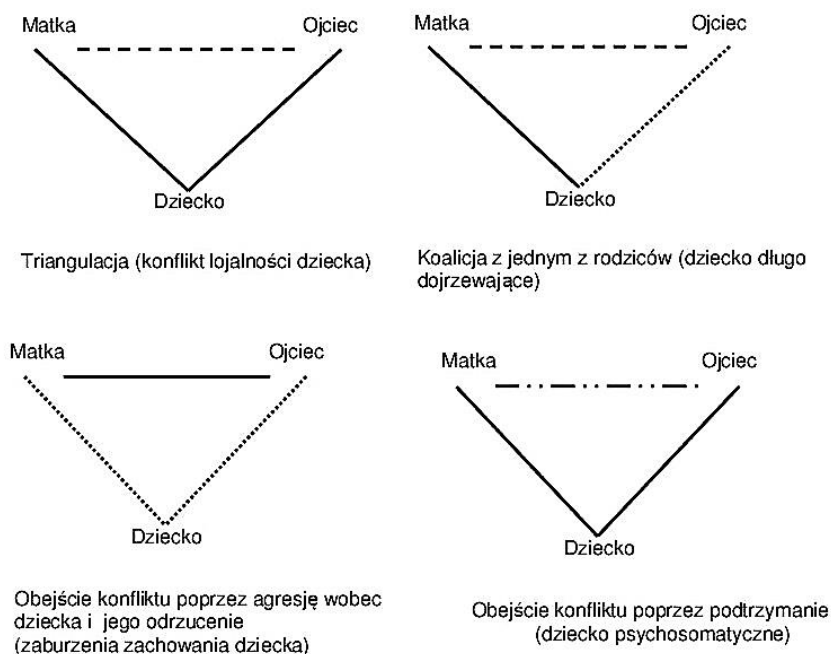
Matka
Ojciec
Dziecko

Triangulacja (konflikt lojalności dziecka)

Matka
Ojciec
Dziecko

Koalicja z jednym z rodziców (dziecko długo dojrzewające)

Matka
Ojciec
Dziecko

Obejście konfliktu poprzez agresję wobec dziecka i jego odrzucenie (zaburzenia zachowania dziecka)

Matka
Ojciec
Dziecko

Obejście konfliktu poprzez podtrzymanie (dziecko psychosomatyczne)